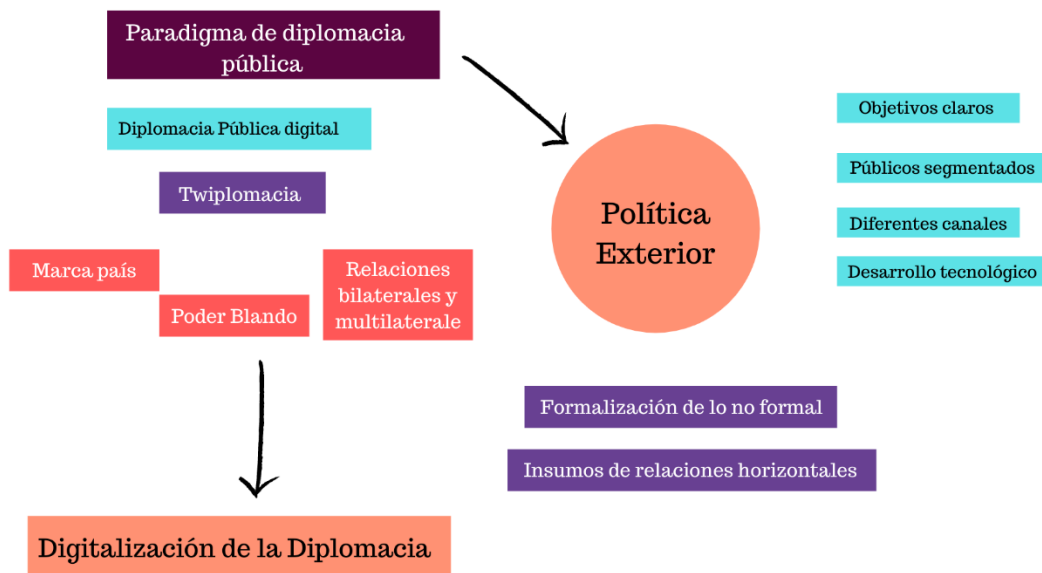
Paradigma de diplomacia pública

Diplomacia Pública digital

Twiplomacia

Marca país

Poder Blando

Relaciones bilaterales y multilaterale

Política Exterior

Objetivos claros

Públicos segmentados

Diferentes canales

Desarrollo tecnológico

Formalización de lo no formal

Insumos de relaciones horizontales

Digitalización de la Diplomacia